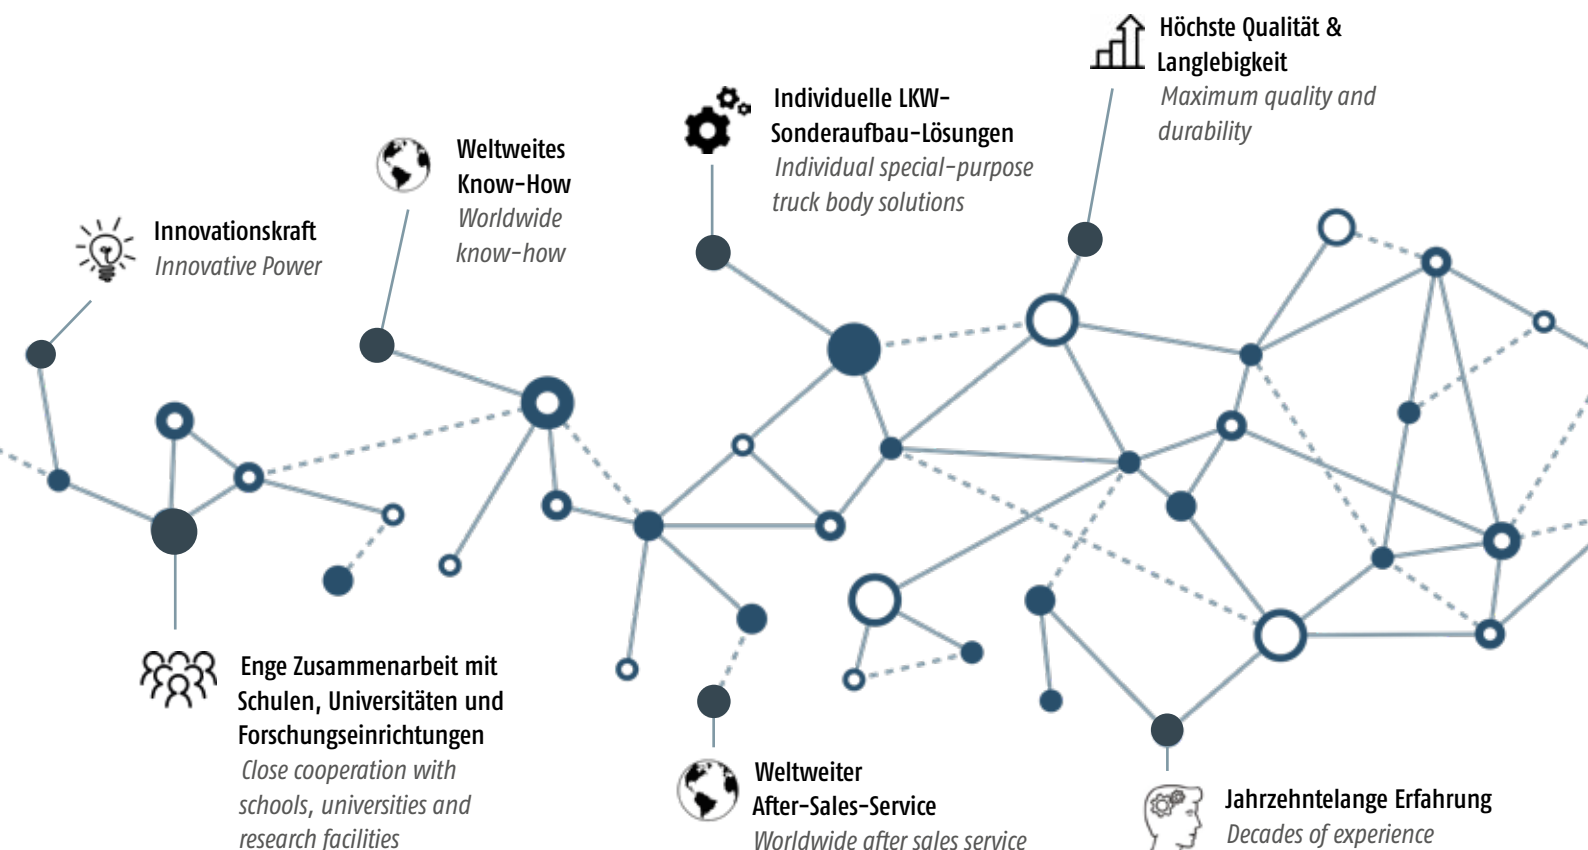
Höchste Qualität & Langlebigkeit
Maximum quality and durability

Individuelle LKW-Sonderaufbau-Lösungen
Individual special-purpose truck body solutions

Weltweites Know-How
Worldwide know-how

Innovationskraft
Innovative Power

Enge Zusammenarbeit mit Schulen, Universitäten und Forschungseinrichtungen
Close cooperation with schools, universities and research facilities

Weltweiter After-Sales-Service
Worldwide after sales service

Jahrzehntelange Erfahrung
Decades of experience